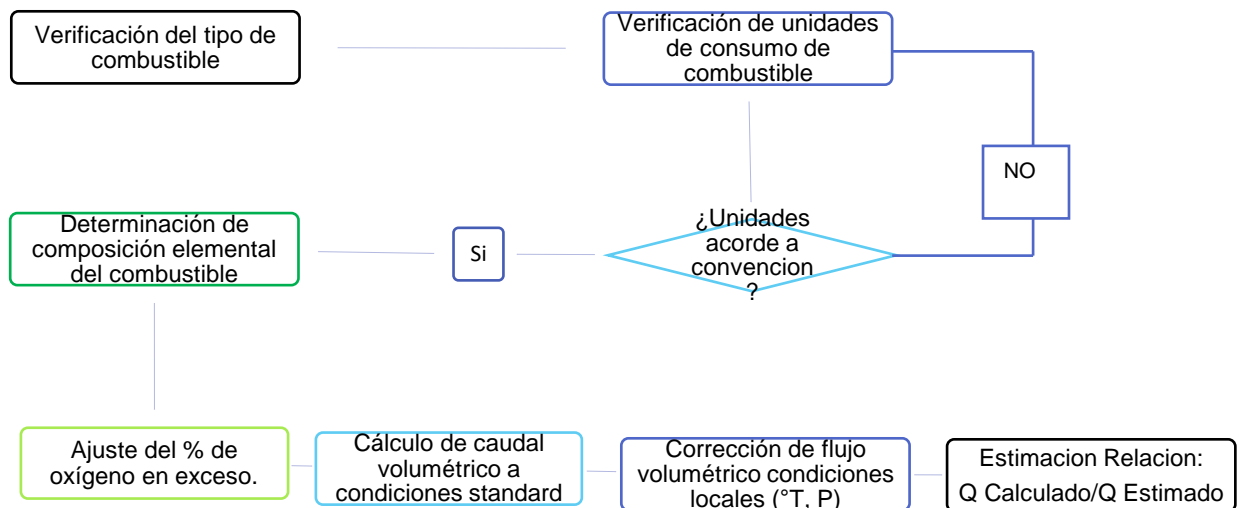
Verificación del tipo de combustible

Verificación de unidades de consumo de combustible

NO

Determinación de composición elemental del combustible

Si

¿Unidades acorde a convencion ?

Ajuste del % de oxígeno en exceso.

Cálculo de caudal volumétrico a condiciones standard

Corrección de flujo volumétrico condiciones locales (°T, P)

Estimacion Relacion: Q Calculado/Q Estimado